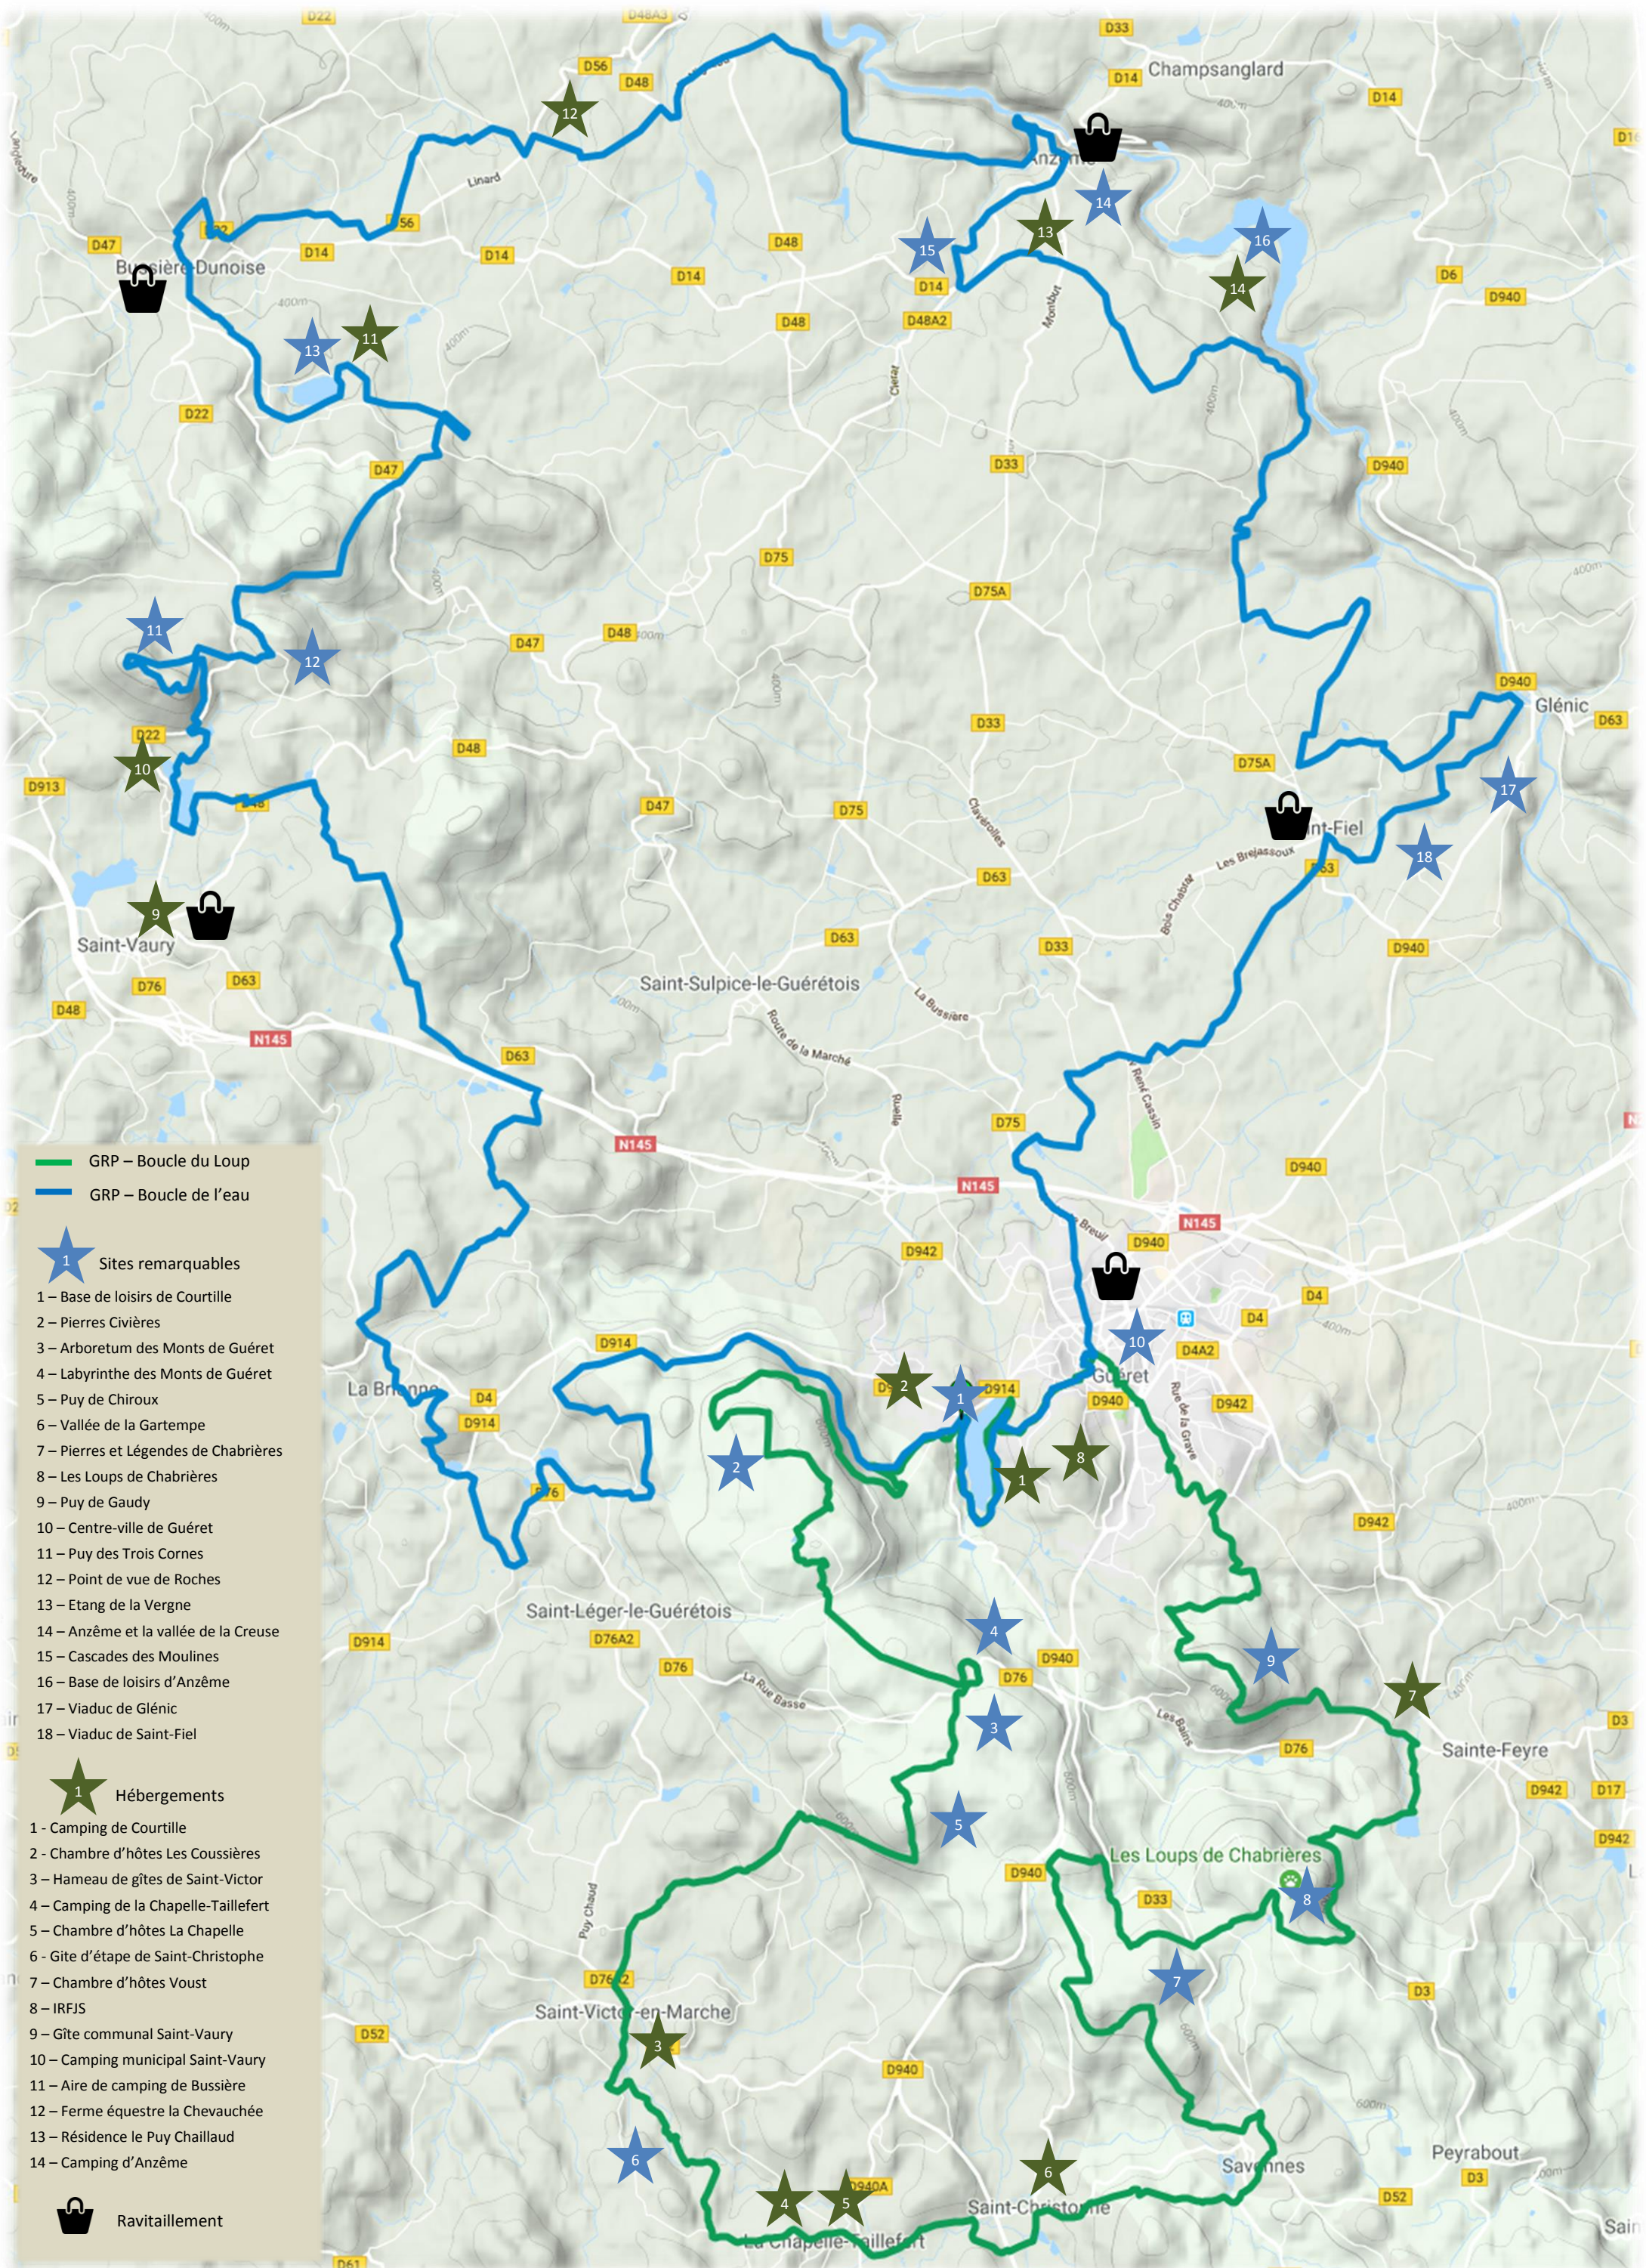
GRP – Boucle du Loup
GRP – Boucle de l'eau

1 Sites remarquables
1 – Base de loisirs de Courtille
2 – Pierres Civières
3 – Arboretum des Monts de Guéret
4 – Labyrinthe des Monts de Guéret
5 – Puy de Chiroux
6 – Vallée de la Gartempe
7 – Pierres et Légendes de Chabrières
8 – Les Loups de Chabrières
9 – Puy de Gaudy
10 – Centre-ville de Guéret
11 – Puy des Trois Cornes
12 – Point de vue de Roches
13 – Etang de la Vergne
14 – Anzême et la vallée de la Creuse
15 – Cascades des Moulines
16 – Base de loisirs d'Anzême
17 – Viaduc de Glénic
18 – Viaduc de Saint-Fiel

1 Hébergements
1 - Camping de Courtille
2 - Chambre d'hôtes Les Coussières
3 – Hameau de gîtes de Saint-Victor
4 – Camping de la Chapelle-Taillefert
5 – Chambre d'hôtes La Chapelle
6 - Gite d'étape de Saint-Christophe
7 – Chambre d'hôtes Voust
8 – IRFJS
9 – Gîte communal Saint-Vaury
10 – Camping municipal Saint-Vaury
11 – Aire de camping de Bussière
12 – Ferme équestre la Chevauchée
13 – Résidence le Puy Chaillaud
14 – Camping d'Anzême

Ravitaillement

Champsanglard
Bussière-Dunoise
Anzême
Glénic
Saint-Fiel
Saint-Vaury
Saint-Sulpice-le-Guérétois
La Brionne
Guéret
Saint-Léger-le-Guérétois
Sainte-Feyre
Les Loups de Chabrières
Saint-Victor-en-Marche
Savennes
Peyrabout
Saint-Christophe
La Chapelle-Taillefert
Linard
Les Brejassoux
Route de la Marche
La Bussière
Clavérolles
Bois Chabrat
Rue René Cassin
Breuil
Rue de la Grave
La Rue Basse
Les Bains
Puy Chaud
Montbut

D22 D48A3 D56 D48 D33 D14 D47 D14 D14 D14 D48 D48 D48A2 D14 D6 D940 D22 D47 D33 D940 D75 D75A D47 D48 D33 D940 D22 D48 D913 D47 D75 D75A D63 D63 D63 D33 D940 D63 D76 D48 N145 D63 N145 D75 N145 D940 N145 D940 D942 D914 D4 D4 D4A2 D914 D914 D940 D942 D76 D942 D914 D76A2 D76 D76 D940 D76 D3 D942 D17 D942 D940 D33 D3 D76A2 D52 D940 D940A D3 D52 D61
400m 600m